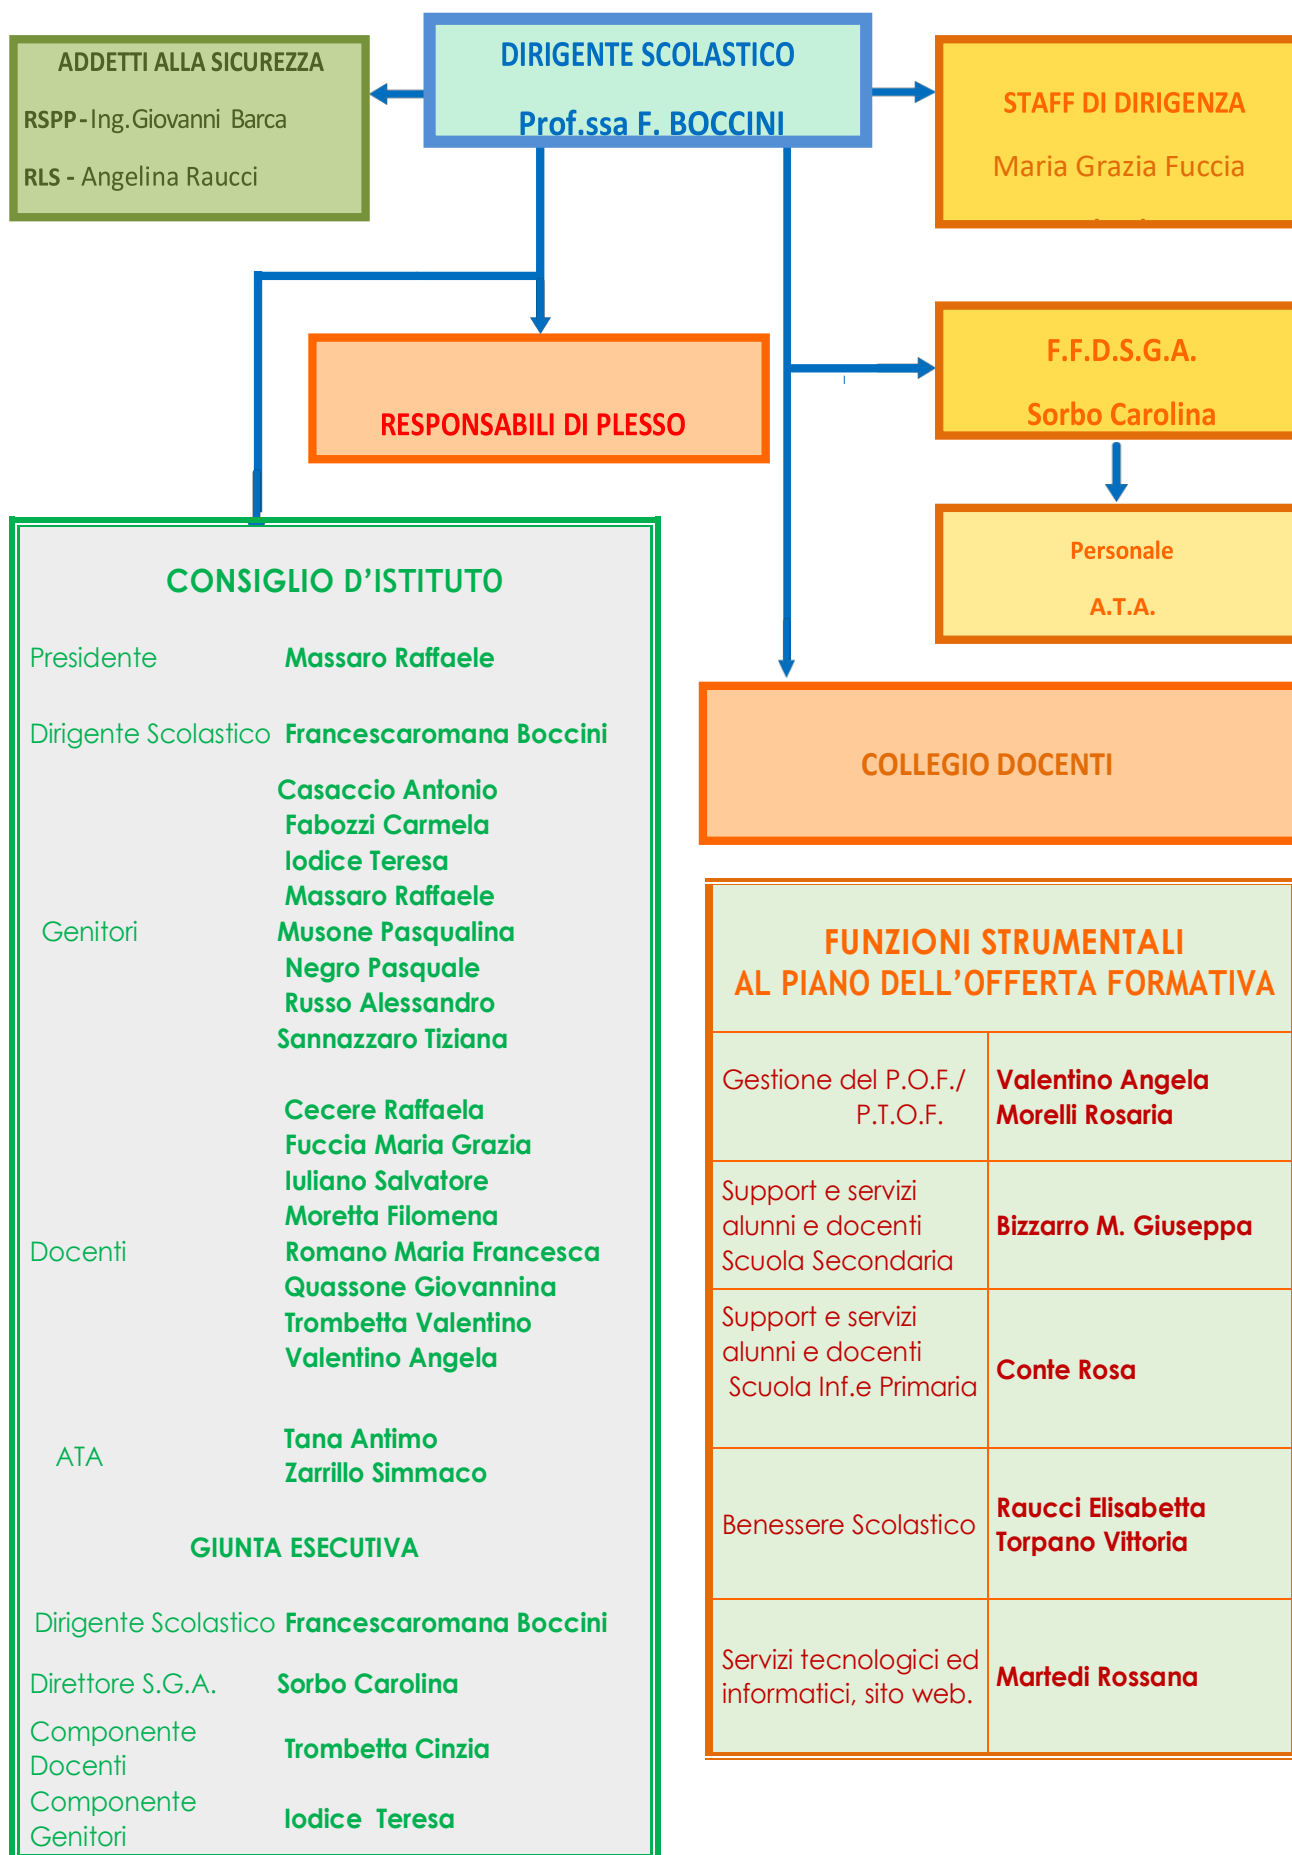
ADDETTI ALLA SICUREZZA

RSPP - Ing.Giovanni Barca

RLS - Angelina Raucci

DIRIGENTE SCOLASTICO

Prof.ssa F. BOCCINI

STAFF DI DIRIGENZA

Maria Grazia Fuccia

RESPONSABILI DI PLESSO

F.F.D.S.G.A.

Sorbo Carolina

Personale

A.T.A.

CONSIGLIO D’ISTITUTO

| | |
|---|---|
| Presidente | Massaro Raffaele |
| Dirigente Scolastico | Francescaromana Boccini |
| Genitori | Casaccio Antonio<br>Fabozzi Carmela<br>Iodice Teresa<br>Massaro Raffaele<br>Musone Pasqualina<br>Negro Pasquale<br>Russo Alessandro<br>Sannazzaro Tiziana |
| Docenti | Cecere Raffaela<br>Fuccia Maria Grazia<br>Iuliano Salvatore<br>Moretta Filomena<br>Romano Maria Francesca<br>Quassone Giovannina<br>Trombetta Valentino<br>Valentino Angela |
| ATA | Tana Antimo<br>Zarrillo Simmaco |

GIUNTA ESECUTIVA

| | |
|---|---|
| Dirigente Scolastico | Francescaromana Boccini |
| Direttore S.G.A. | Sorbo Carolina |
| Componente Docenti | Trombetta Cinzia |
| Componente Genitori | Iodice Teresa |

COLLEGIO DOCENTI

FUNZIONI STRUMENTALI
AL PIANO DELL’OFFERTA FORMATIVA

| | |
|---|---|
| Gestione del P.O.F./ P.T.O.F. | Valentino Angela<br>Morelli Rosaria |
| Support e servizi alunni e docenti Scuola Secondaria | Bizzarro M. Giuseppa |
| Support e servizi alunni e docenti Scuola Inf.e Primaria | Conte Rosa |
| Benessere Scolastico | Raucci Elisabetta<br>Torpano Vittoria |
| Servizi tecnologici ed informatici, sito web. | Martedi Rossana |